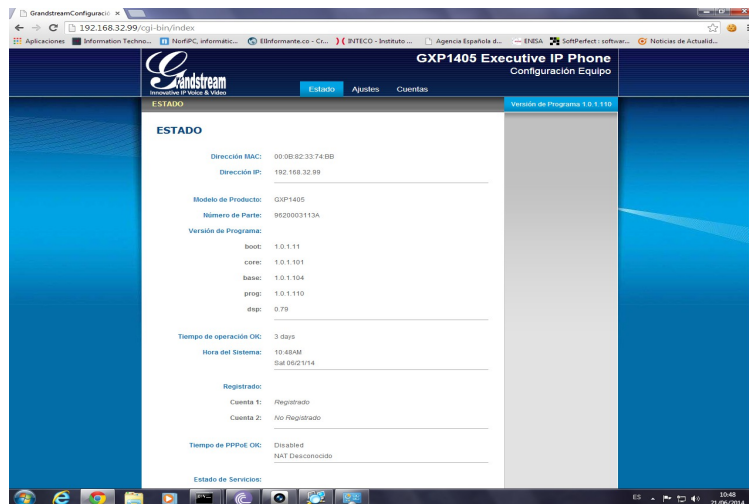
GrandstreamConfiguraci ×

192.168.32.99/cgi-bin/index

Aplicaciones Information Techno... NorfiPC, informátic... ElInformante.co - Cr... INTECO - Instituto ... Agencia Española d... ENISA SoftPerfect : softwar... Noticias de Actualid...

Grandstream
Innovative IP Voice & Video

GXP1405 Executive IP Phone
Configuración Equipo

Estado Ajustes Cuentas

ESTADO

Versión de Programa 1.0.1.110

ESTADO

Dirección MAC: 00:0B:82:33:74:BB

Dirección IP: 192.168.32.99

Modelo de Producto: GXP1405

Número de Parte: 9620003113A

Versión de Programa:

boot: 1.0.1.11

core: 1.0.1.101

base: 1.0.1.104

prog: 1.0.1.110

dsp: 0.79

Tiempo de operación OK: 3 days

Hora del Sistema: 10:48AM
Sat 06/21/14

Registrado:

Cuenta 1: Registrado

Cuenta 2: No Registrado

Tiempo de PPPoE OK: Disabled
NAT Desconocido

Estado de Servicios:

ES 10:48 21/06/2014